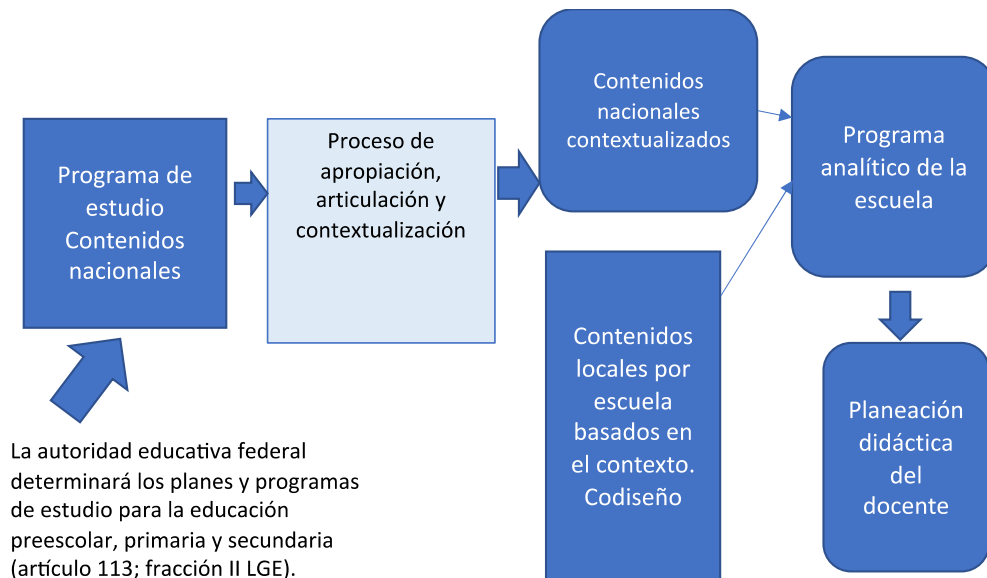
Programa de estudio Contenidos nacionales

Proceso de apropiación, articulación y contextualización

Contenidos nacionales contextualizados

Programa analítico de la escuela

Contenidos locales por escuela basados en el contexto. Codiseño

Planeación didáctica del docente

La autoridad educativa federal determinará los planes y programas de estudio para la educación preescolar, primaria y secundaria (artículo 113; fracción II LGE).